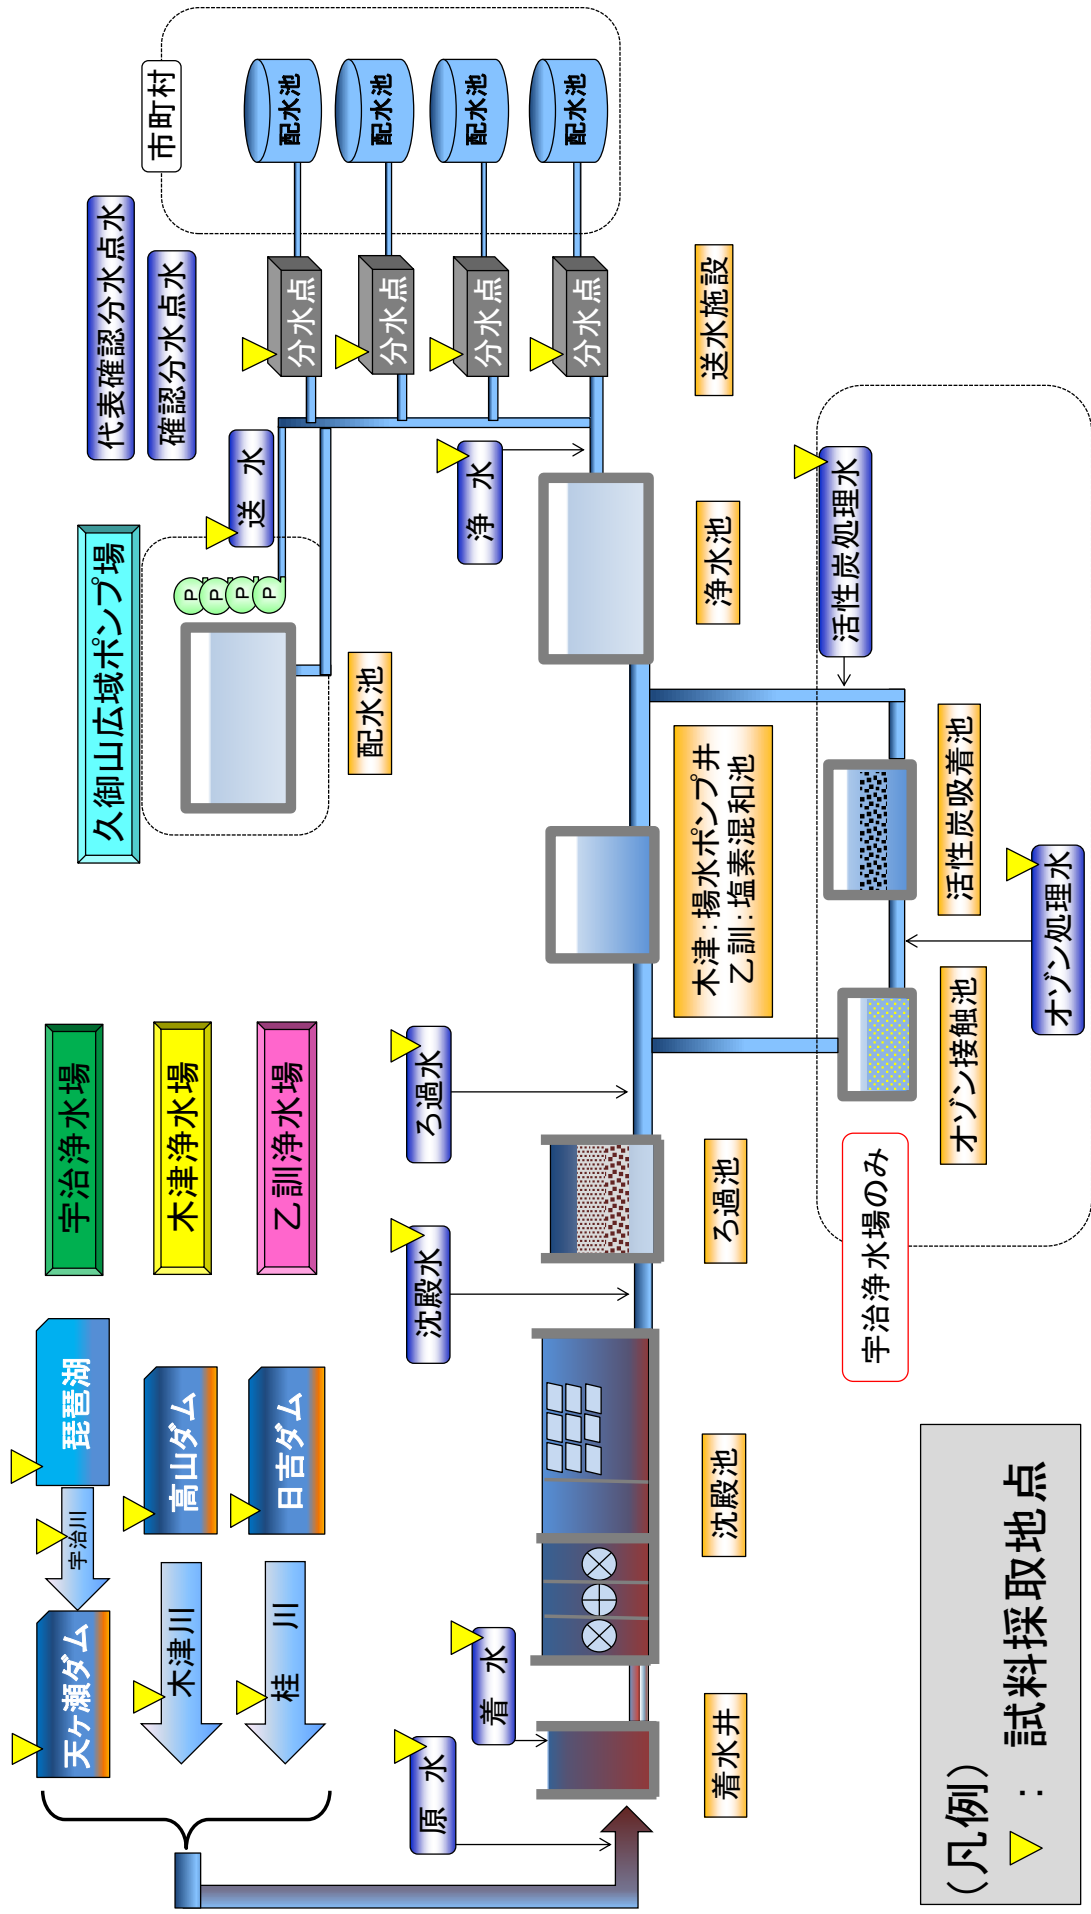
市町村
配水池
配水池
配水池
配水池
分水点
分水点
分水点
分水点
代表確認分水点水
確認分水点水
送水施設
送 水
浄 水
久御山広域ポンプ場
P
P
P
P
配水池
浄水池
活性炭処理水
木津：揚水ポンプ井
乙訓：塩素混和池
活性炭吸着池
オゾン処理水
オゾン接触池
宇治浄水場
木津浄水場
乙訓浄水場
ろ過水
ろ過池
沈殿水
宇治浄水場のみ
琵琶湖
高山ダム
日吉ダム
宇治川
天ヶ瀬ダム
木津川
桂 川
沈殿池
着 水
原 水
着水井
（凡例）
：試料採取地点